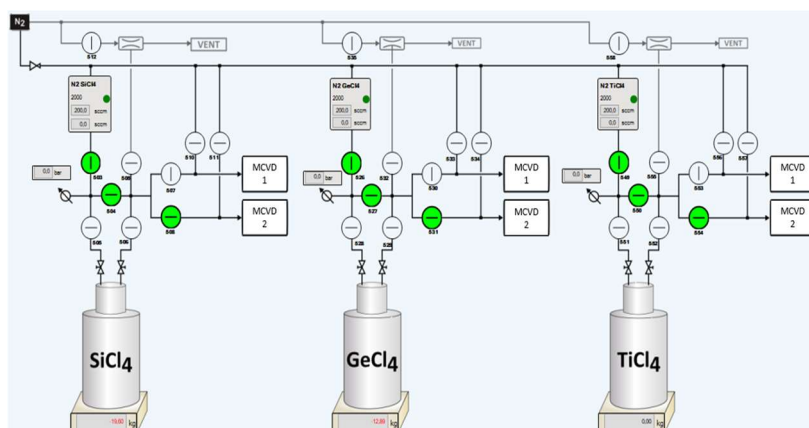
N2

S12

VENT

S35

VENT

S58

VENT

N2 SiCl4
2000
200,0 sccm
0,0 sccm

N2 GeCl4
2000
200,0 sccm
0,0 sccm

N2 TiCl4
2000
200,0 sccm
0,0 sccm

0,0 bar
S03
S08
S10
S11
S07
MCVD 1
S04
S06
MCVD 2
S05
S09

0,0 bar
S26
S32
S33
S34
S30
MCVD 1
S27
S31
MCVD 2
S28
S29

0,0 bar
S48
S55
S56
S53
S53
MCVD 1
S50
S54
MCVD 2
S51
S52

$SiCl_4$

$GeCl_4$

$TiCl_4$

19,60 kg

12,80 kg

0,00 kg